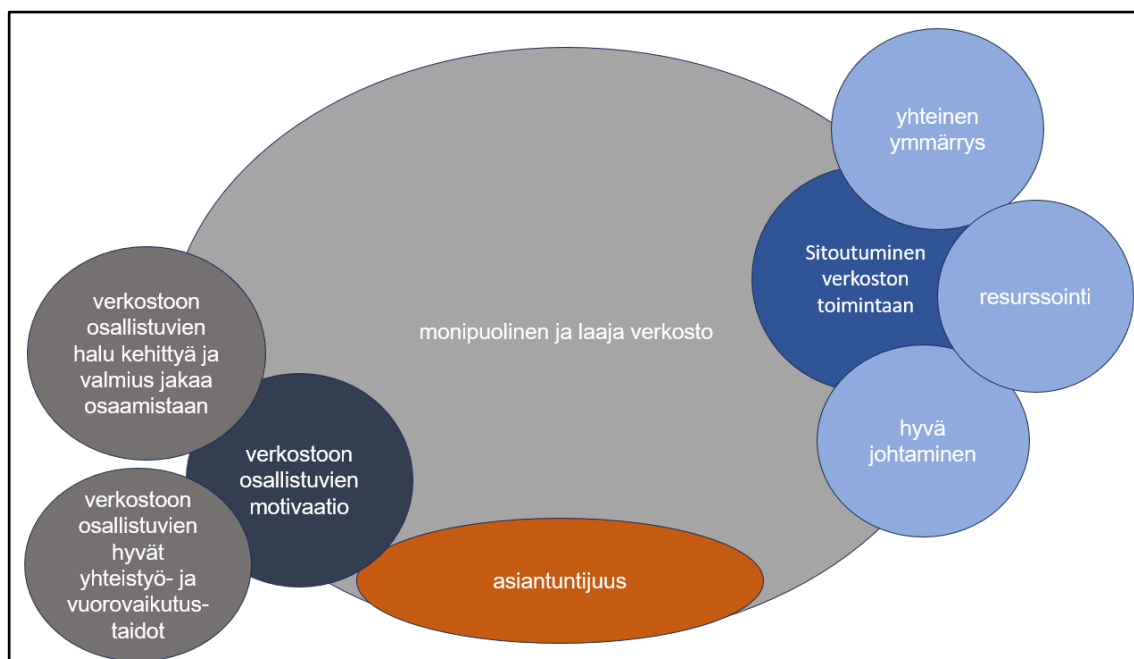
yhteinen ymmärrys

Sitoutuminen verkoston toimintaan

resurssointi

hyvä johtaminen

monipuolinen ja laaja verkosto

verkostoon osallistuvien halu kehittyä ja valmius jakaa osaamistaan

verkostoon osallistuvien motivaatio

verkostoon osallistuvien hyvät yhteistyö- ja vuorovaikutus-taidot

asiantuntijuus